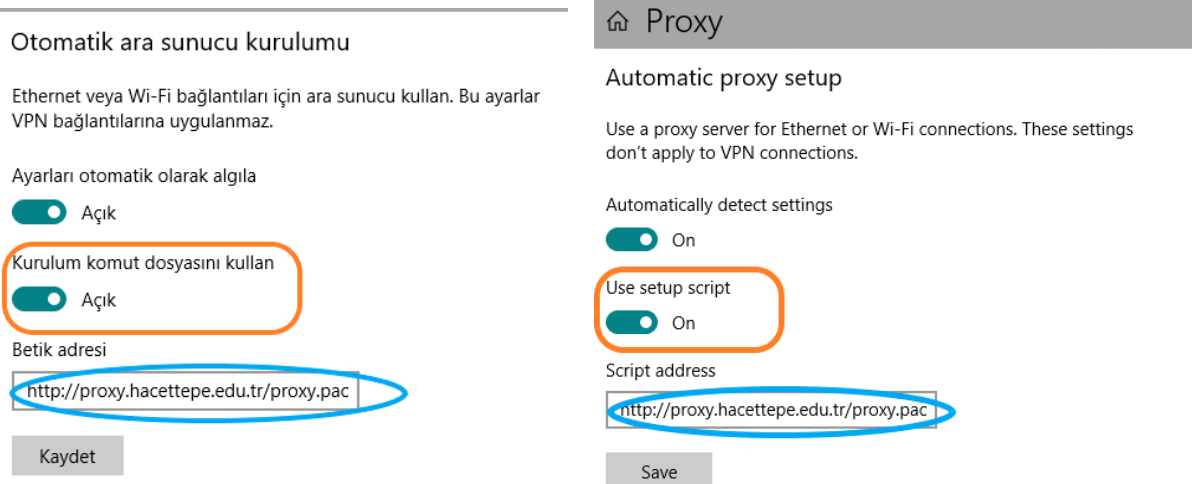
Otomatik ara sunucu kurulumu

Ethernet veya Wi-Fi bağlantıları için ara sunucu kullan. Bu ayarlar VPN bağlantılarına uygulanmaz.

Ayarları otomatik olarak algıla

Açık

Kurulum komut dosyasını kullan

Açık

Betik adresi

http://proxy.hacettepe.edu.tr/proxy.pac

Kaydet

Proxy

Automatic proxy setup

Use a proxy server for Ethernet or Wi-Fi connections. These settings don't apply to VPN connections.

Automatically detect settings

On

Use setup script

On

Script address

http://proxy.hacettepe.edu.tr/proxy.pac

Save